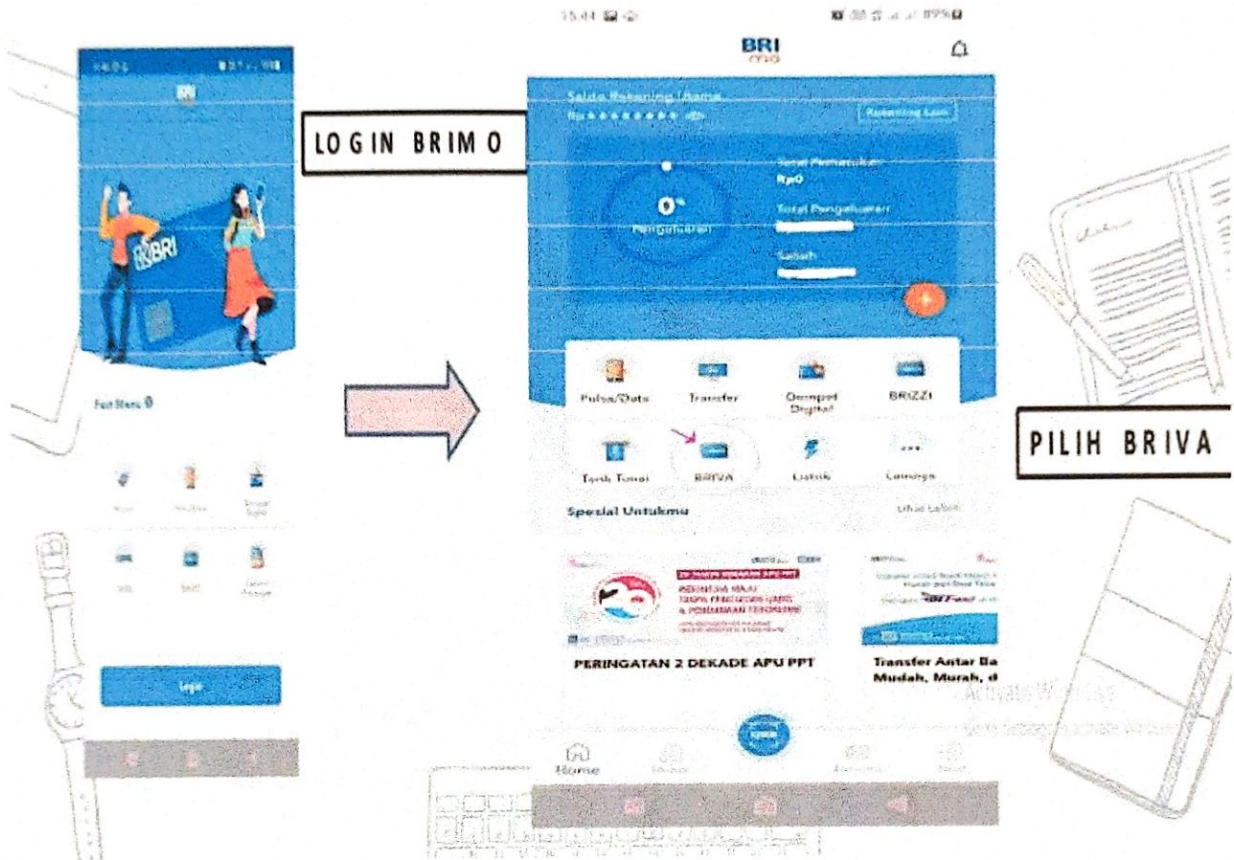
LOGIN BRIMO

Fast Menu

Login

15.44

BRI mo

Saldo Rekening Utama

Rp ••••••••

Rekening Lain

Total Pemasukan

Rp0

0%

Pengeluaran

Total Pengeluaran

Selisih

Pulsa/Data

Transfer

Dompet Digital

BRIZZI

Tarik Tunai

BRIVA

Listrik

Lainnya

Spesial Untukmu

Lihat Lebih

PERINGATAN 2 DEKADE APU PPT

Transfer Antar Ba

Mudah, Murah, d

Home

Activate Windows

Go to Settings to activate Windows.

PILIH BRIVA